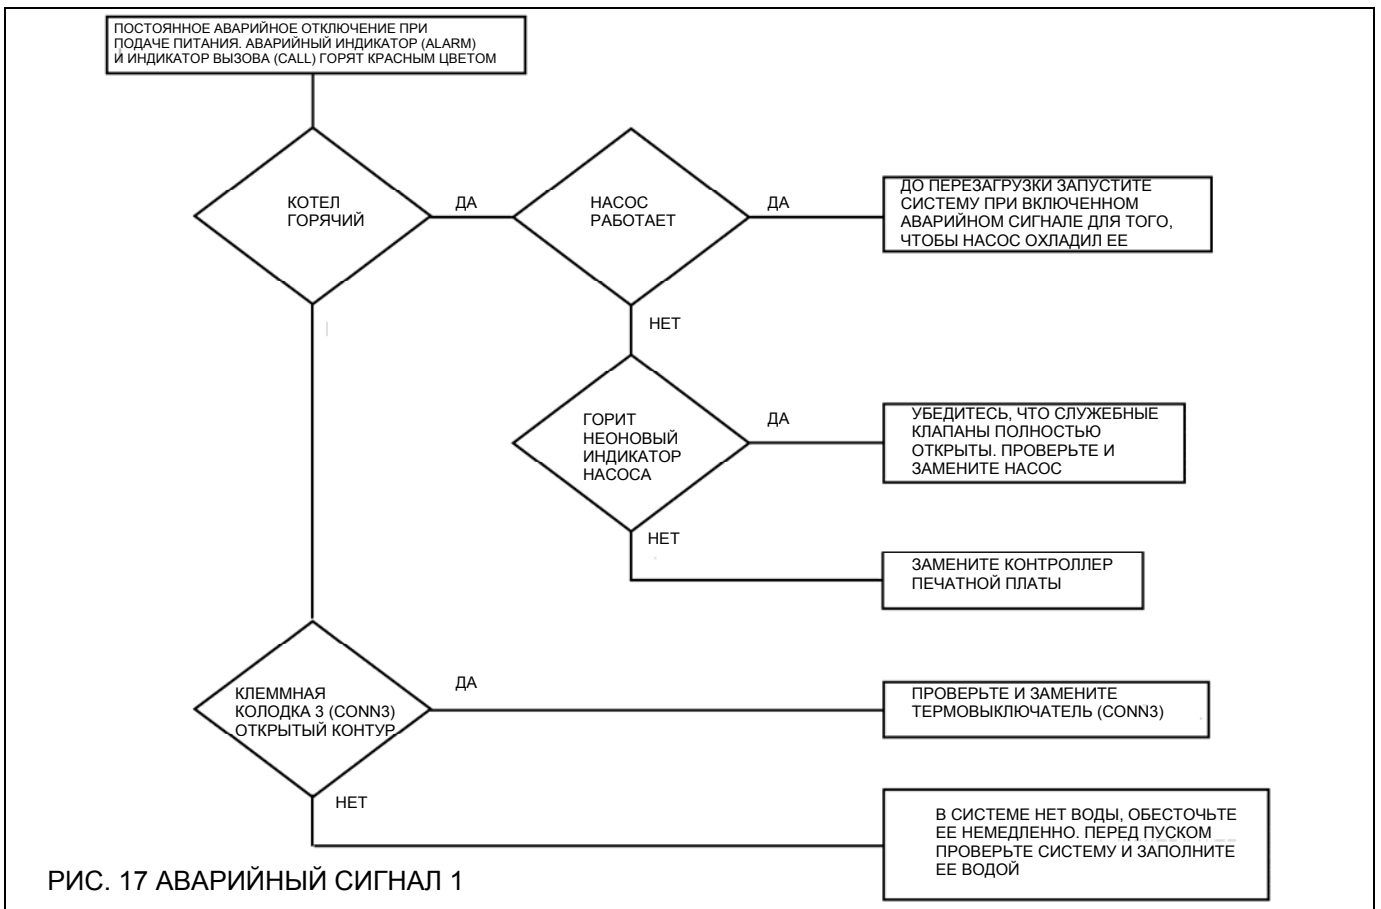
ПОСТОЯННОЕ АВАРИЙНОЕ ОТКЛЮЧЕНИЕ ПРИ ПОДАЧЕ ПИТАНИЯ. АВАРИЙНЫЙ ИНДИКАТОР (ALARM) И ИНДИКАТОР ВЫЗОВА (CALL) ГОРЯТ КРАСНЫМ ЦВЕТОМ

КОТЕЛ ГОРЯЧИЙ

ДА

НАСОС РАБОТАЕТ

ДА

ДО ПЕРЕЗАГРУЗКИ ЗАПУСТИТЕ СИСТЕМУ ПРИ ВКЛЮЧЕННОМ АВАРИЙНОМ СИГНАЛЕ ДЛЯ ТОГО, ЧТОБЫ НАСОС ОХЛАДИЛ ЕЕ

НЕТ

ГОРИТ НЕОНОВЫЙ ИНДИКАТОР НАСОСА

ДА

УБЕДИТЕСЬ, ЧТО СЛУЖЕБНЫЕ КЛАПАНЫ ПОЛНОСТЬЮ ОТКРЫТЫ. ПРОВЕРЬТЕ И ЗАМЕНИТЕ НАСОС

НЕТ

ЗАМЕНИТЕ КОНТРОЛЛЕР ПЕЧАТНОЙ ПЛАТЫ

КЛЕММНАЯ КОЛОДКА 3 (CONN3) ОТКРЫТЫЙ КОНТУР

ДА

ПРОВЕРЬТЕ И ЗАМЕНИТЕ ТЕРМОВЫКЛЮЧАТЕЛЬ (CONN3)

НЕТ

В СИСТЕМЕ НЕТ ВОДЫ, ОБЕСТОЧЬТЕ ЕЕ НЕМЕДЛЕННО. ПЕРЕД ПУСКОМ ПРОВЕРЬТЕ СИСТЕМУ И ЗАПОЛНИТЕ ЕЕ ВОДОЙ

РИС. 17 АВАРИЙНЫЙ СИГНАЛ 1